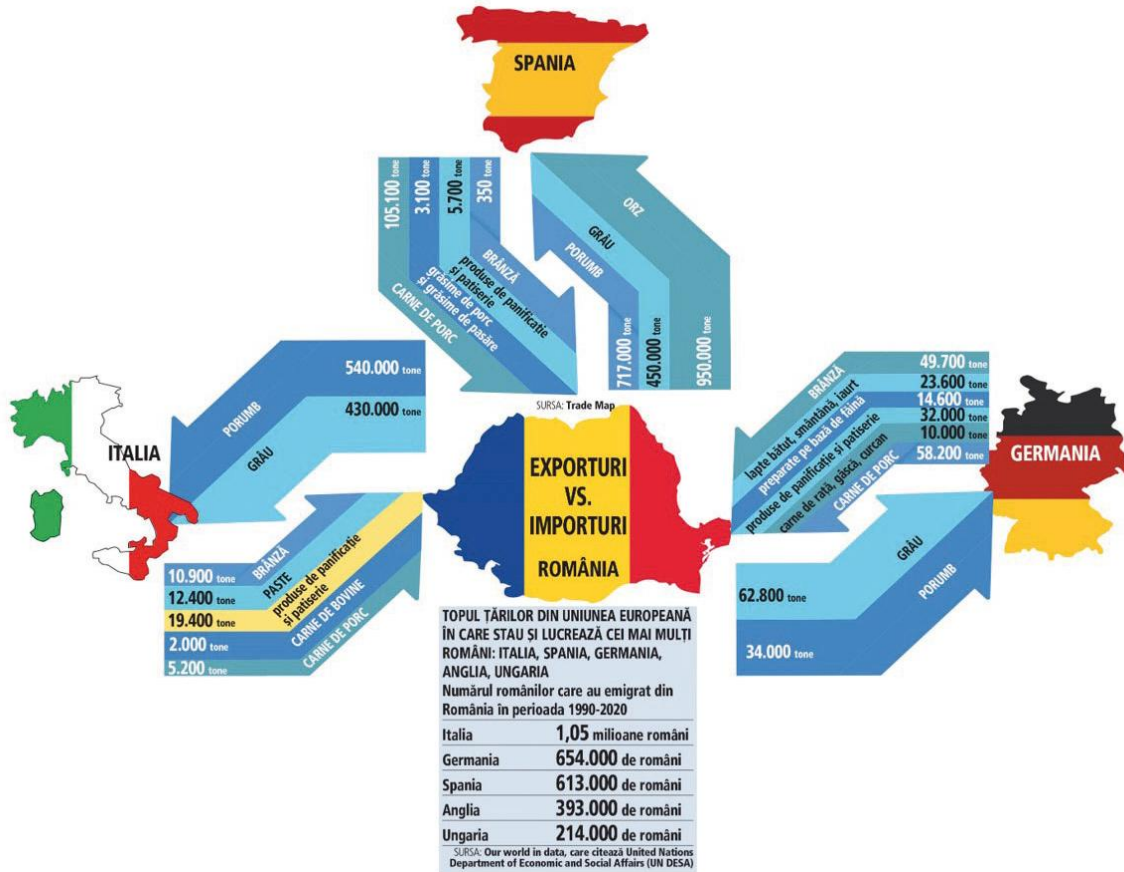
SPANIA

105.100 tone
3.100 tone
5.700 tone
350 tone

BRÂNZĂ
produse de panificație și patiserie
grăsime de porc și grăsime de pasăre
CARNE DE PORC

ORZ
GRÂU
PORUMB

717.000 tone
450.000 tone
950.000 tone

540.000 tone
430.000 tone
PORUMB
GRÂU

ITALIA

BRÂNZĂ
PASTE
produse de panificație și patiserie
CARNE DE BOVINE
CARNE DE PORC

10.900 tone
12.400 tone
19.400 tone
2.000 tone
5.200 tone

SURSA: Trade Map

EXPORTURI VS. IMPORTURI
ROMÂNIA

BRÂNZĂ
lapte bătut, smântână, iaurt
preparate pe bază de făină
produse de panificație și patiserie
carne de rață, gâscă, curcan
CARNE DE PORC

49.700 tone
23.600 tone
14.600 tone
32.000 tone
10.000 tone
58.200 tone

GERMANIA

GRÂU
PORUMB
62.800 tone
34.000 tone

TOPUL ȚĂRILOR DIN UNIUNEA EUROPEANĂ ÎN CARE STAU ȘI LUCREAZĂ CEI MAI MULȚI ROMÂNI: ITALIA, SPANIA, GERMANIA, ANGLIA, UNGARIA
Numărul românilor care au emigrat din România în perioada 1990-2020

| | |
|---|---|
| Italia | 1,05 milioane români |
| Germania | 654.000 de români |
| Spania | 613.000 de români |
| Anglia | 393.000 de români |
| Ungaria | 214.000 de români |

SURSA: Our world in data, care citează United Nations Department of Economic and Social Affairs (UN DESA)